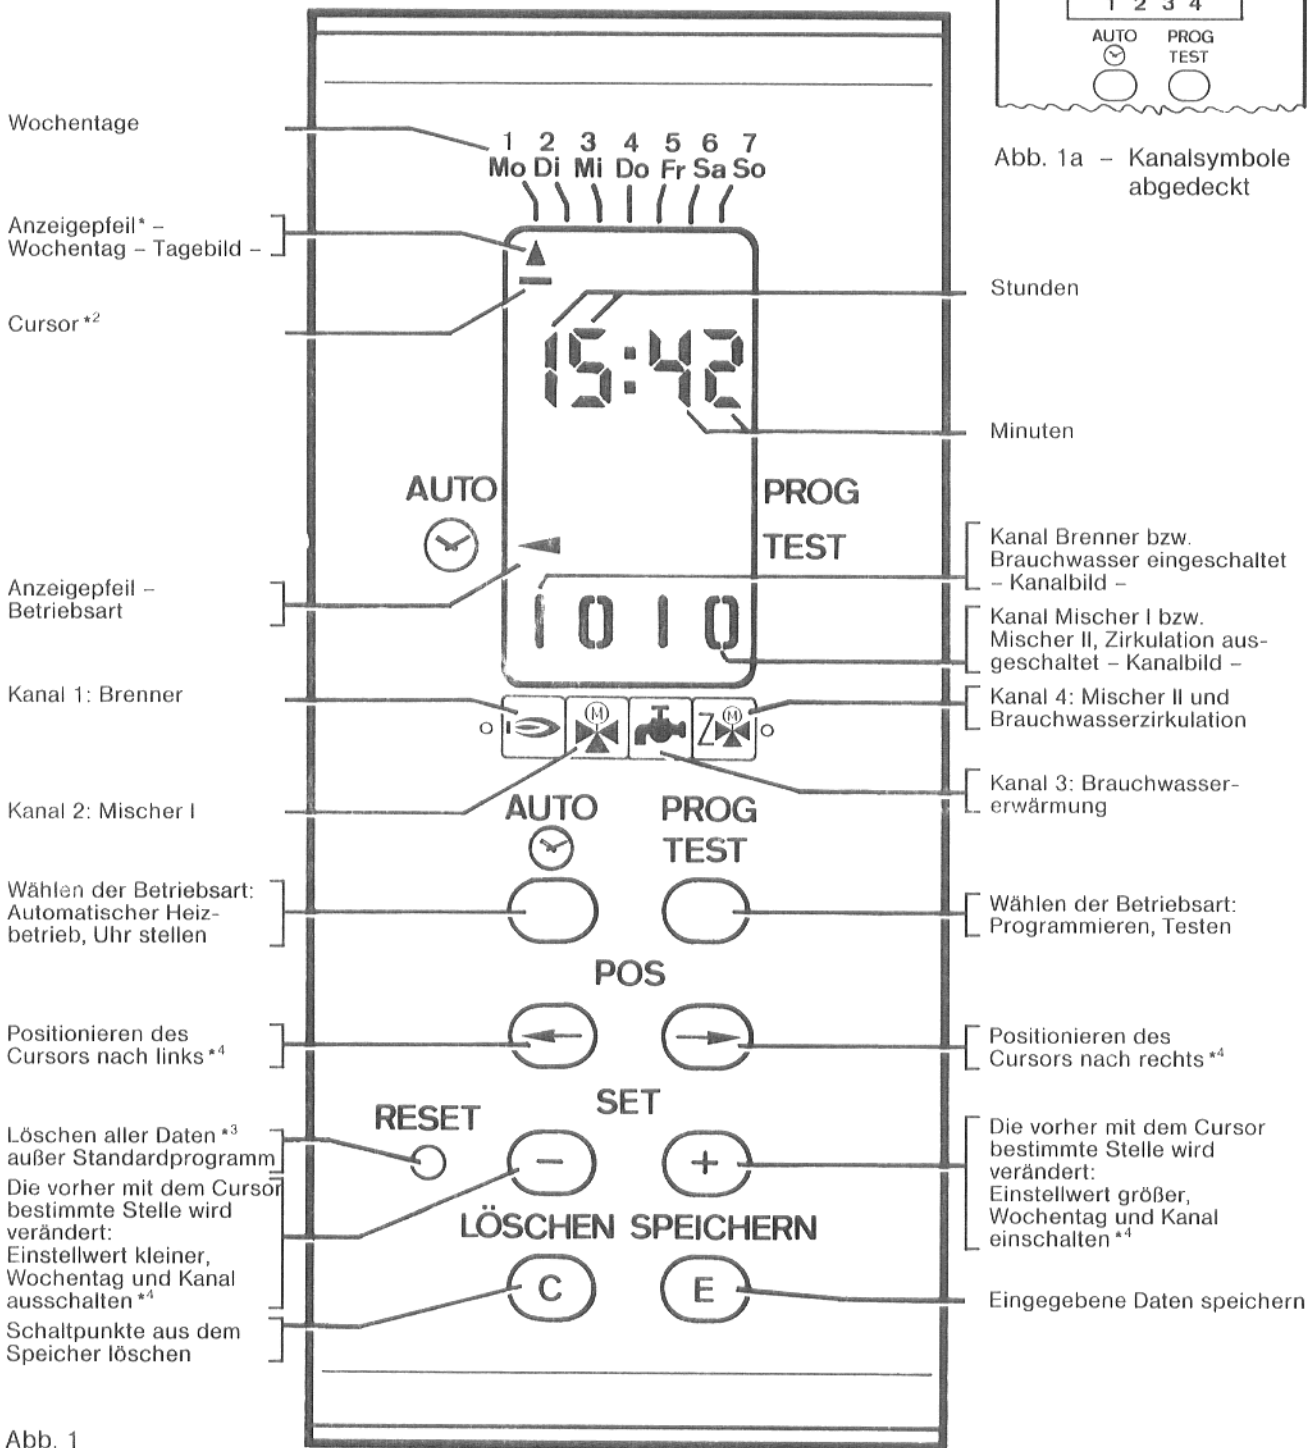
1 2 3 4
AUTO
PROG
TEST

Abb. 1a – Kanalsymbole abgedeckt

Wochentage

1 2 3 4 5 6 7
Mo Di Mi Do Fr Sa So

Anzeigepfeil* – Wochentag – Tagebild –

Cursor *$^2$

Stunden

15:42

Minuten

AUTO

PROG

TEST

Kanal Brenner bzw. Brauchwasser eingeschaltet – Kanalbild –

Anzeigepfeil – Betriebsart

1010

Kanal Mischer I bzw. Mischer II, Zirkulation ausgeschaltet – Kanalbild –

Kanal 1: Brenner

Kanal 4: Mischer II und Brauchwasserzirkulation

Kanal 3: Brauchwassererwärmung

Kanal 2: Mischer I

AUTO

PROG
TEST

Wählen der Betriebsart: Automatischer Heizbetrieb, Uhr stellen

Wählen der Betriebsart: Programmieren, Testen

POS

Positionieren des Cursors nach links *$^4$

Positionieren des Cursors nach rechts *$^4$

SET

RESET

Löschen aller Daten *$^3$ außer Standardprogramm

Die vorher mit dem Cursor bestimmte Stelle wird verändert: Einstellwert kleiner, Wochentag und Kanal ausschalten *$^4$

–

+

Die vorher mit dem Cursor bestimmte Stelle wird verändert: Einstellwert größer, Wochentag und Kanal einschalten *$^4$

LÖSCHEN SPEICHERN

C

E

Eingegebene Daten speichern

Schaltpunkte aus dem Speicher löschen

Abb. 1